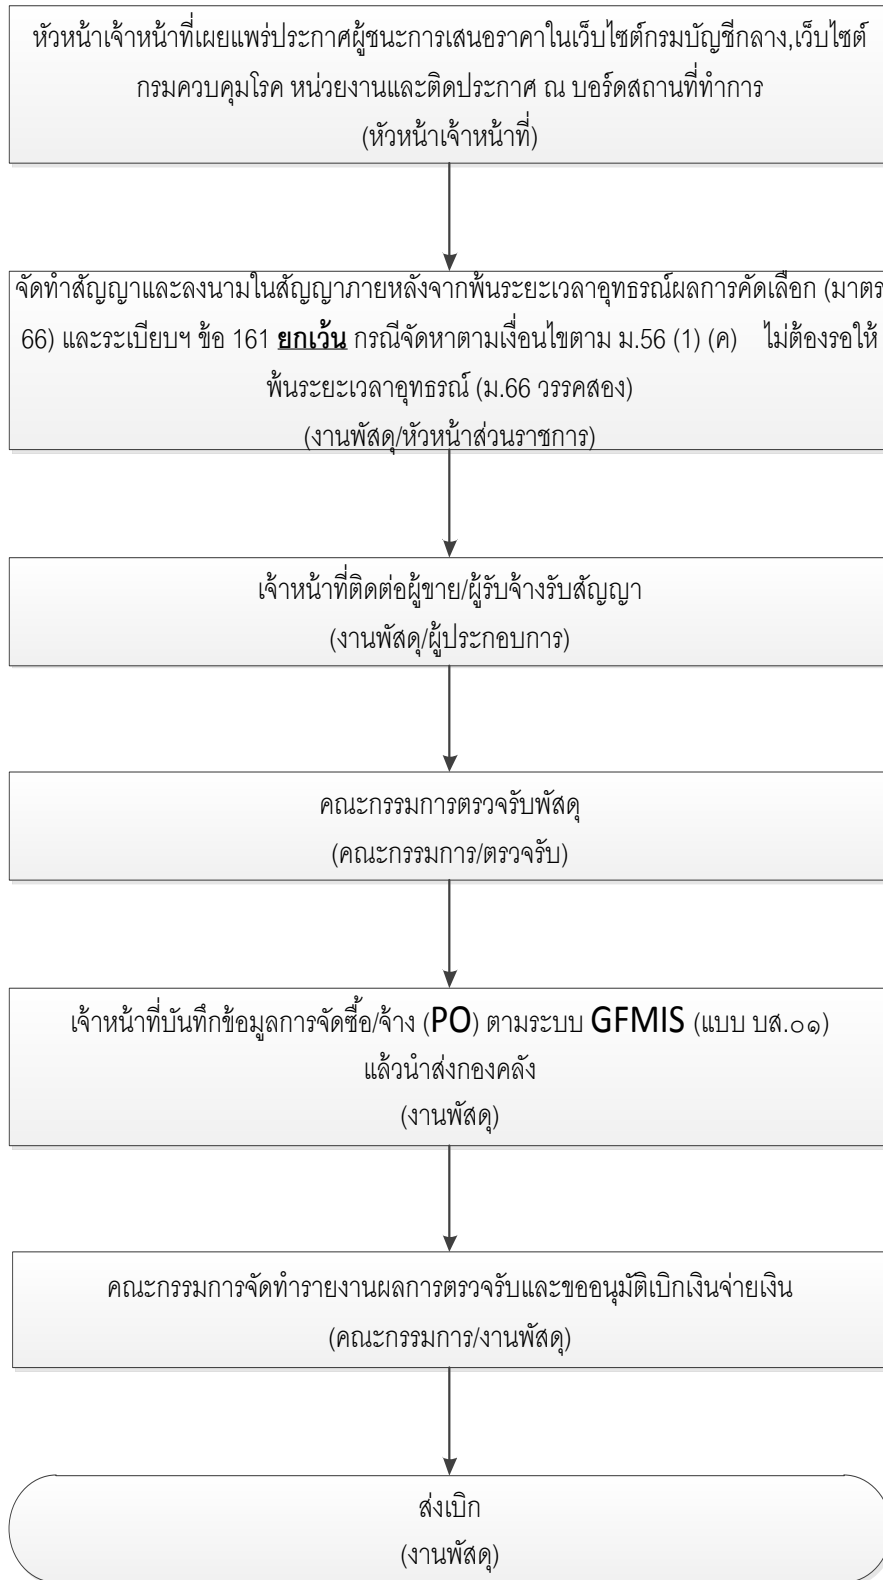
หัวหน้าเจ้าหน้าที่เผยแพร่ประกาศผู้ชนะการเสนอราคาในเว็บไซต์กรมบัญชีกลาง,เว็บไซต์ กรมควบคุมโรค หน่วยงานและติดประกาศ ณ บอร์ดสถานที่ทำการ
(หัวหน้าเจ้าหน้าที่)

จัดทำสัญญาและลงนามในสัญญาภายหลังจากพ้นระยะเวลาอุทธรณ์ผลการคัดเลือก (มาตร 66) และระเบียบฯ ข้อ 161 **ยกเว้น** กรณีจัดหาตามเงื่อนไขตาม ม.56 (1) (ค) ไม่ต้องรอให้ พ้นระยะเวลาอุทธรณ์ (ม.66 วรรคสอง)
(งานพัสดุ/หัวหน้าส่วนราชการ)

เจ้าหน้าที่ติดต่อผู้ขาย/ผู้รับจ้างรับสัญญา
(งานพัสดุ/ผู้ประกอบการ)

คณะกรรมการตรวจรับพัสดุ
(คณะกรรมการ/ตรวจรับ)

เจ้าหน้าที่บันทึกข้อมูลการจัดซื้อ/จ้าง (PO) ตามระบบ GFMIS (แบบ บส.๐๑) แล้วนำส่งกองคลัง
(งานพัสดุ)

คณะกรรมการจัดทำรายงานผลการตรวจรับและขออนุมัติเบิกเงินจ่ายเงิน
(คณะกรรมการ/งานพัสดุ)

ส่งเบิก
(งานพัสดุ)